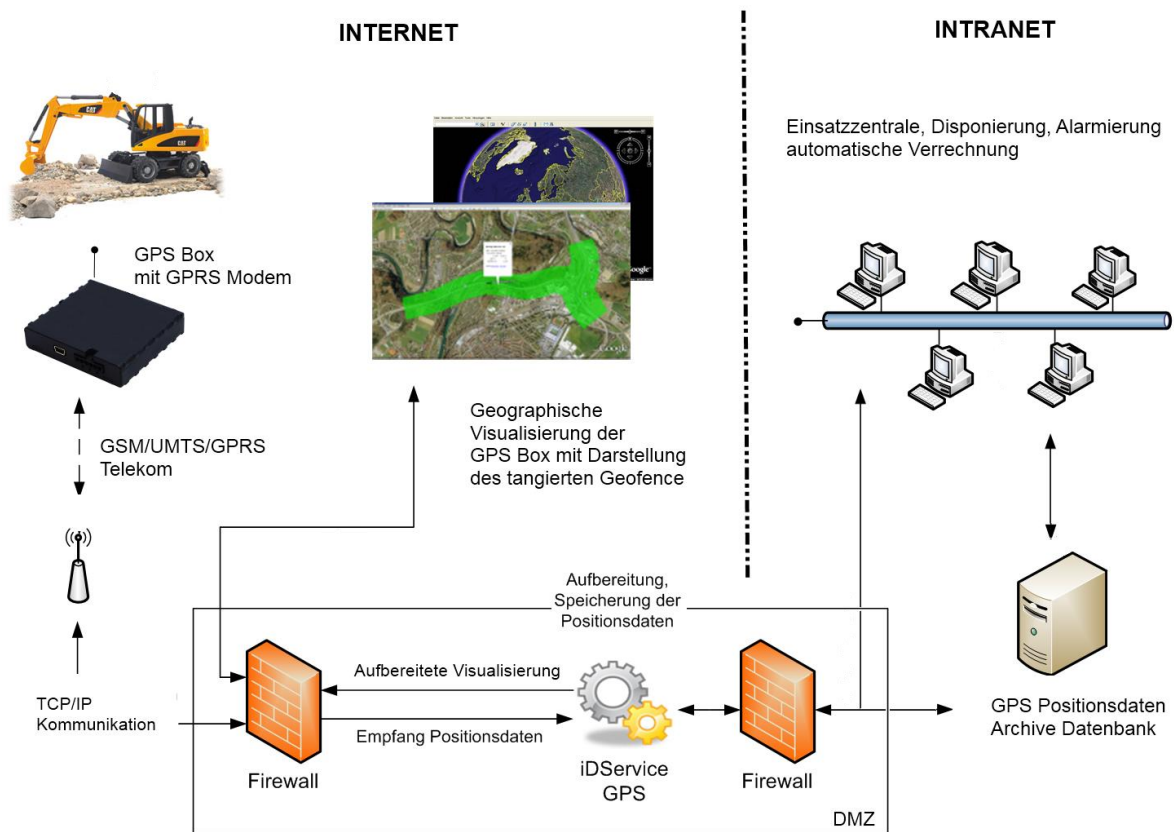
INTERNET

INTRANET

Einsatzzentrale, Disponierung, Alarmierung
automatische Verrechnung

CAT

GPS Box
mit GPRS Modem

Google

Geographische Visualisierung der GPS Box mit Darstellung des tangierten Geofence

GSM/UMTS/GPRS
Telekom

Aufbereitung, Speicherung der Positionsdaten

Aufbereitete Visualisierung

TCP/IP
Kommunikation

Empfang Positionsdaten

Firewall

iDService
GPS

Firewall

GPS Positionsdaten
Archive Datenbank

DMZ